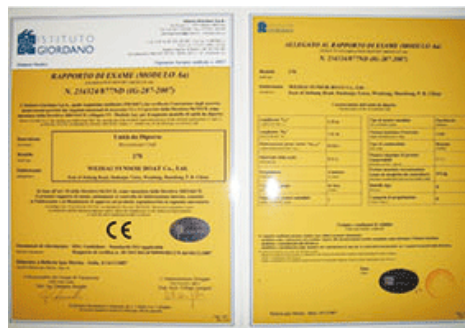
ISTITUTO GIORDANO

RAPPORTO DI ESAME (MODELLO Aa)

N. 216324/8770D (IG-287-2007)

Unità da Diporto

278

WEIHAI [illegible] BOAT Co., Ltd.

CE

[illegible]

ALLEGATO AL RAPPORTO DI ESAME (MODELLO Aa)

N. 216324/8770D (IG-287-2007)

278

WEIHAI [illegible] BOAT Co., Ltd.

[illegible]